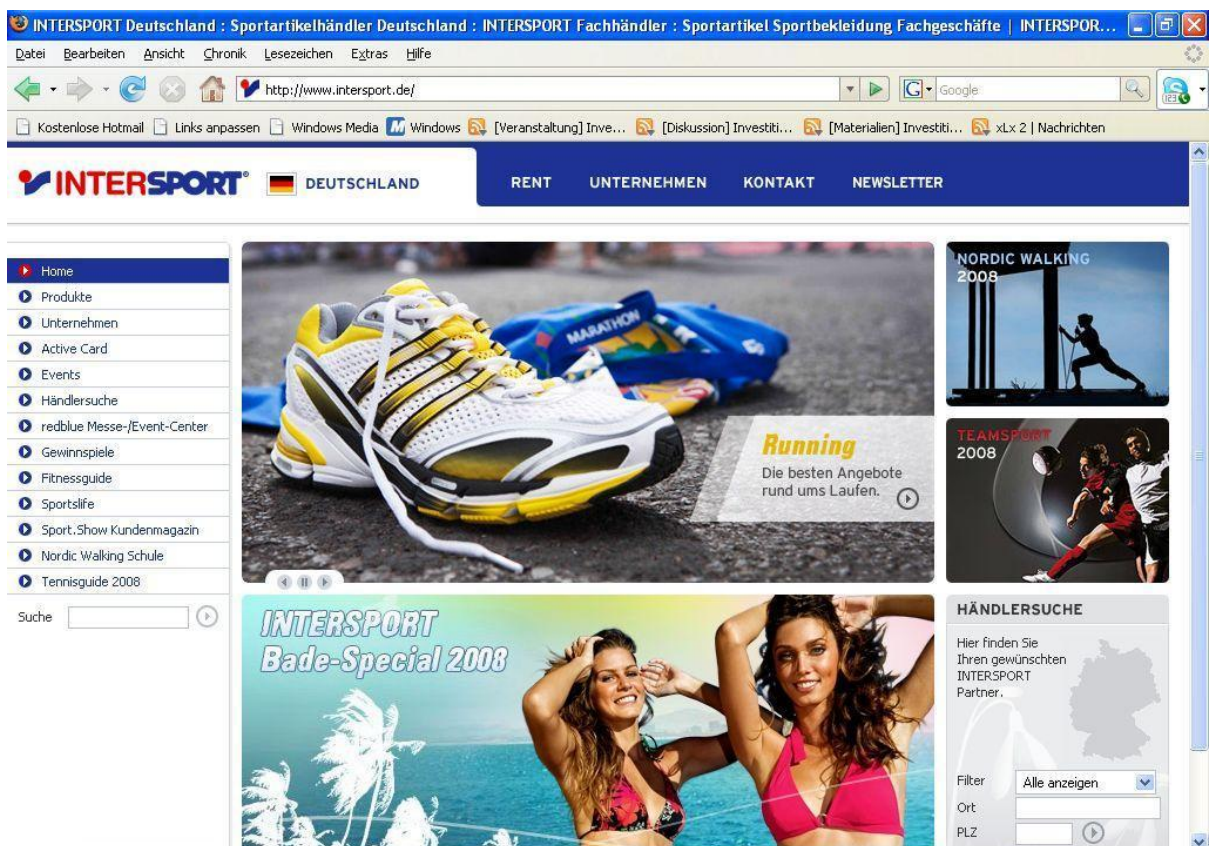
INTERSPORT Deutschland : Sportartikelhändler Deutschland : INTERSPORT Fachhändler : Sportartikel Sportbekleidung Fachgeschäfte | INTERSPOR...

Datei Bearbeiten Ansicht Chronik Lesezeichen Extras Hilfe

http://www.intersport.de/

Google

Kostenlose Hotmail Links anpassen Windows Media Windows [Veranstaltung] Inve... [Diskussion] Investiti... [Materialien] Investiti... xLx 2 | Nachrichten

INTERSPORT DEUTSCHLAND

RENT UNTERNEHMEN KONTAKT NEWSLETTER

Home
Produkte
Unternehmen
Active Card
Events
Händlersuche
redblue Messe-/Event-Center
Gewinnspiele
Fitnessguide
Sportslife
Sport.Show Kundenmagazin
Nordic Walking Schule
Tennisguide 2008

Suche

MARATHON

Running
Die besten Angebote rund ums Laufen.

NORDIC WALKING 2008

TEAMSPORT 2008

INTERSPORT Bade-Special 2008

HÄNDLERSUCHE

Hier finden Sie Ihren gewünschten INTERSPORT Partner.

Filter Alle anzeigen
Ort
PLZ